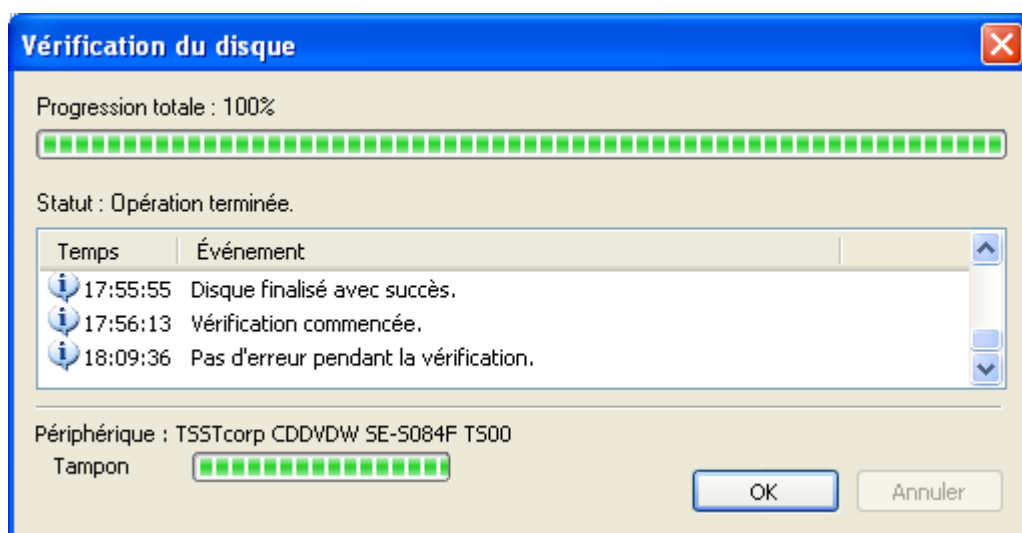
Vérification du disque

Progression totale : 100%

Statut : Opération terminée.

| Temps | Événement |
|---|---|
| 17:55:55 | Disque finalisé avec succès. |
| 17:56:13 | Vérification commencée. |
| 18:09:36 | Pas d'erreur pendant la vérification. |

Périphérique : TSSTcorp CDDVDW SE-S084F TS00

Tampon

OK

Annuler